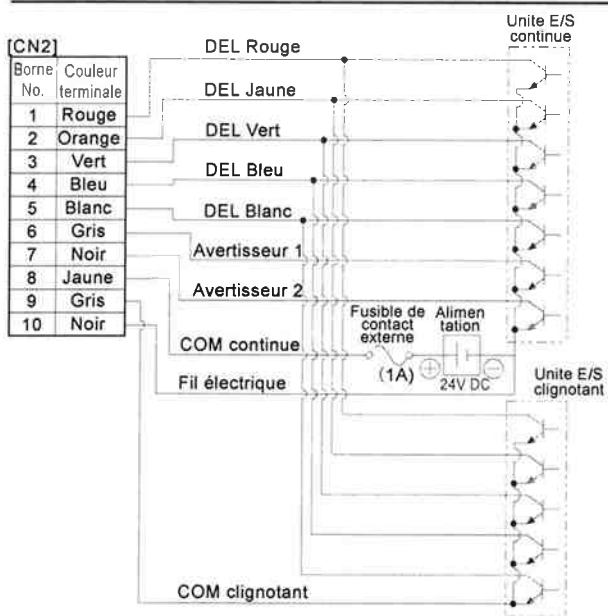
[CN2]

| Borne No. | Couleur terminale |
|---|---|
| 1 | Rouge |
| 2 | Orange |
| 3 | Vert |
| 4 | Bleu |
| 5 | Blanc |
| 6 | Gris |
| 7 | Noir |
| 8 | Jaune |
| 9 | Gris |
| 10 | Noir |

DEL Rouge
DEL Jaune
DEL Vert
DEL Bleu
DEL Blanc
Avertisseur 1
Avertisseur 2
COM continue
Fil électrique
Fusible de contact externe
(1A)
Alimen tation
24V DC
Unite E/S continue
Unite E/S clignotant
COM clignotant